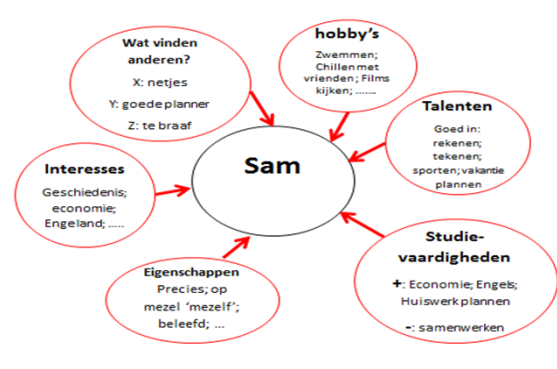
Wat vinden anderen?
X: netjes
Y: goede planner
Z: te braaf

hobby's
Zwemmen; Chillen met vrienden; Films kijken; …….

Talenten
Goed in: rekenen; tekenen; sporten; vakantie plannen

Interesses
Geschiedenis; economie; Engeland; …..

Sam

Eigenschappen
Precies; op mezel 'mezelf'; beleefd; …

Studievaardigheden
+: Economie; Engels; Huiswerk plannen
-: samenwerken